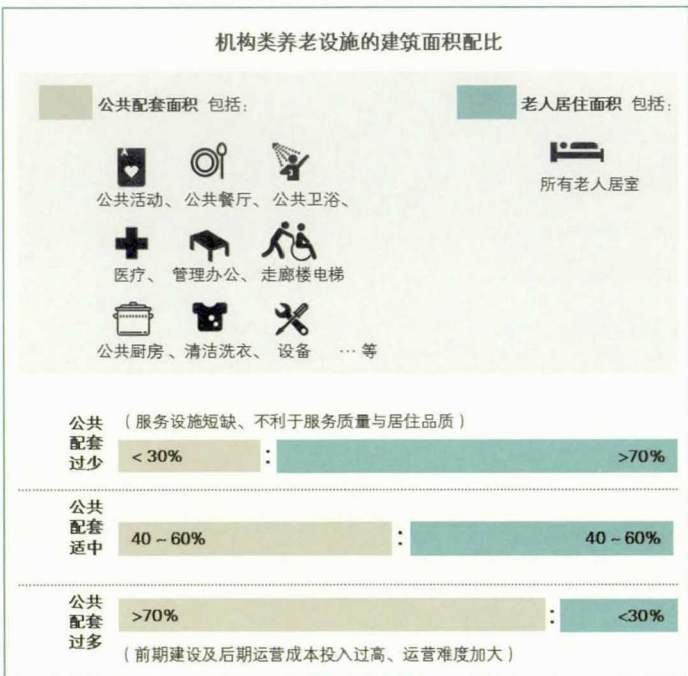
机构类养老设施的建筑面积配比

公共配套面积 包括：

公共活动、公共餐厅、公共卫浴、

医疗、管理办公、走廊楼电梯

公共厨房、清洁洗衣、设备 … 等

老人居住面积 包括：

所有老人居室

公共配套过少 （服务设施短缺、不利于服务质量与居住品质）

| < 30% | : | >70% |
|---|---|---|

公共配套适中

| 40 ~ 60% | : | 40 ~ 60% |
|---|---|---|

公共配套过多

| >70% | : | <30% |
|---|---|---|

（前期建设及后期运营成本投入过高、运营难度加大）